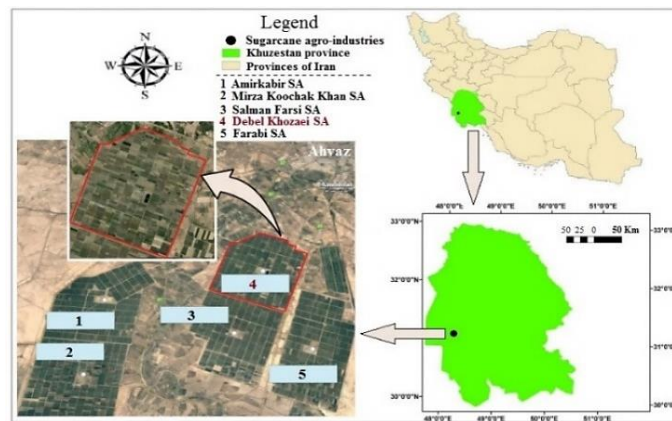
Legend
N
W E
S
Sugarcane agro-industries
Khuzestan province
Provinces of Iran
1 Amirkabir SA
2 Mirza Koochak Khan SA
3 Salman Farsi SA
4 Debel Khozaei SA
5 Farabi SA
Ahvaz
1
2
3
4
5
48°0'0"E 49°0'0"E 50°0'0"E 51°0'0"E
33°0'0"N
32°0'0"N
31°0'0"N
30°0'0"N
50 25 0 50 Km
48°0'0"E 49°0'0"E 50°0'0"E 51°0'0"E
33°0'0"N
32°0'0"N
31°0'0"N
30°0'0"N